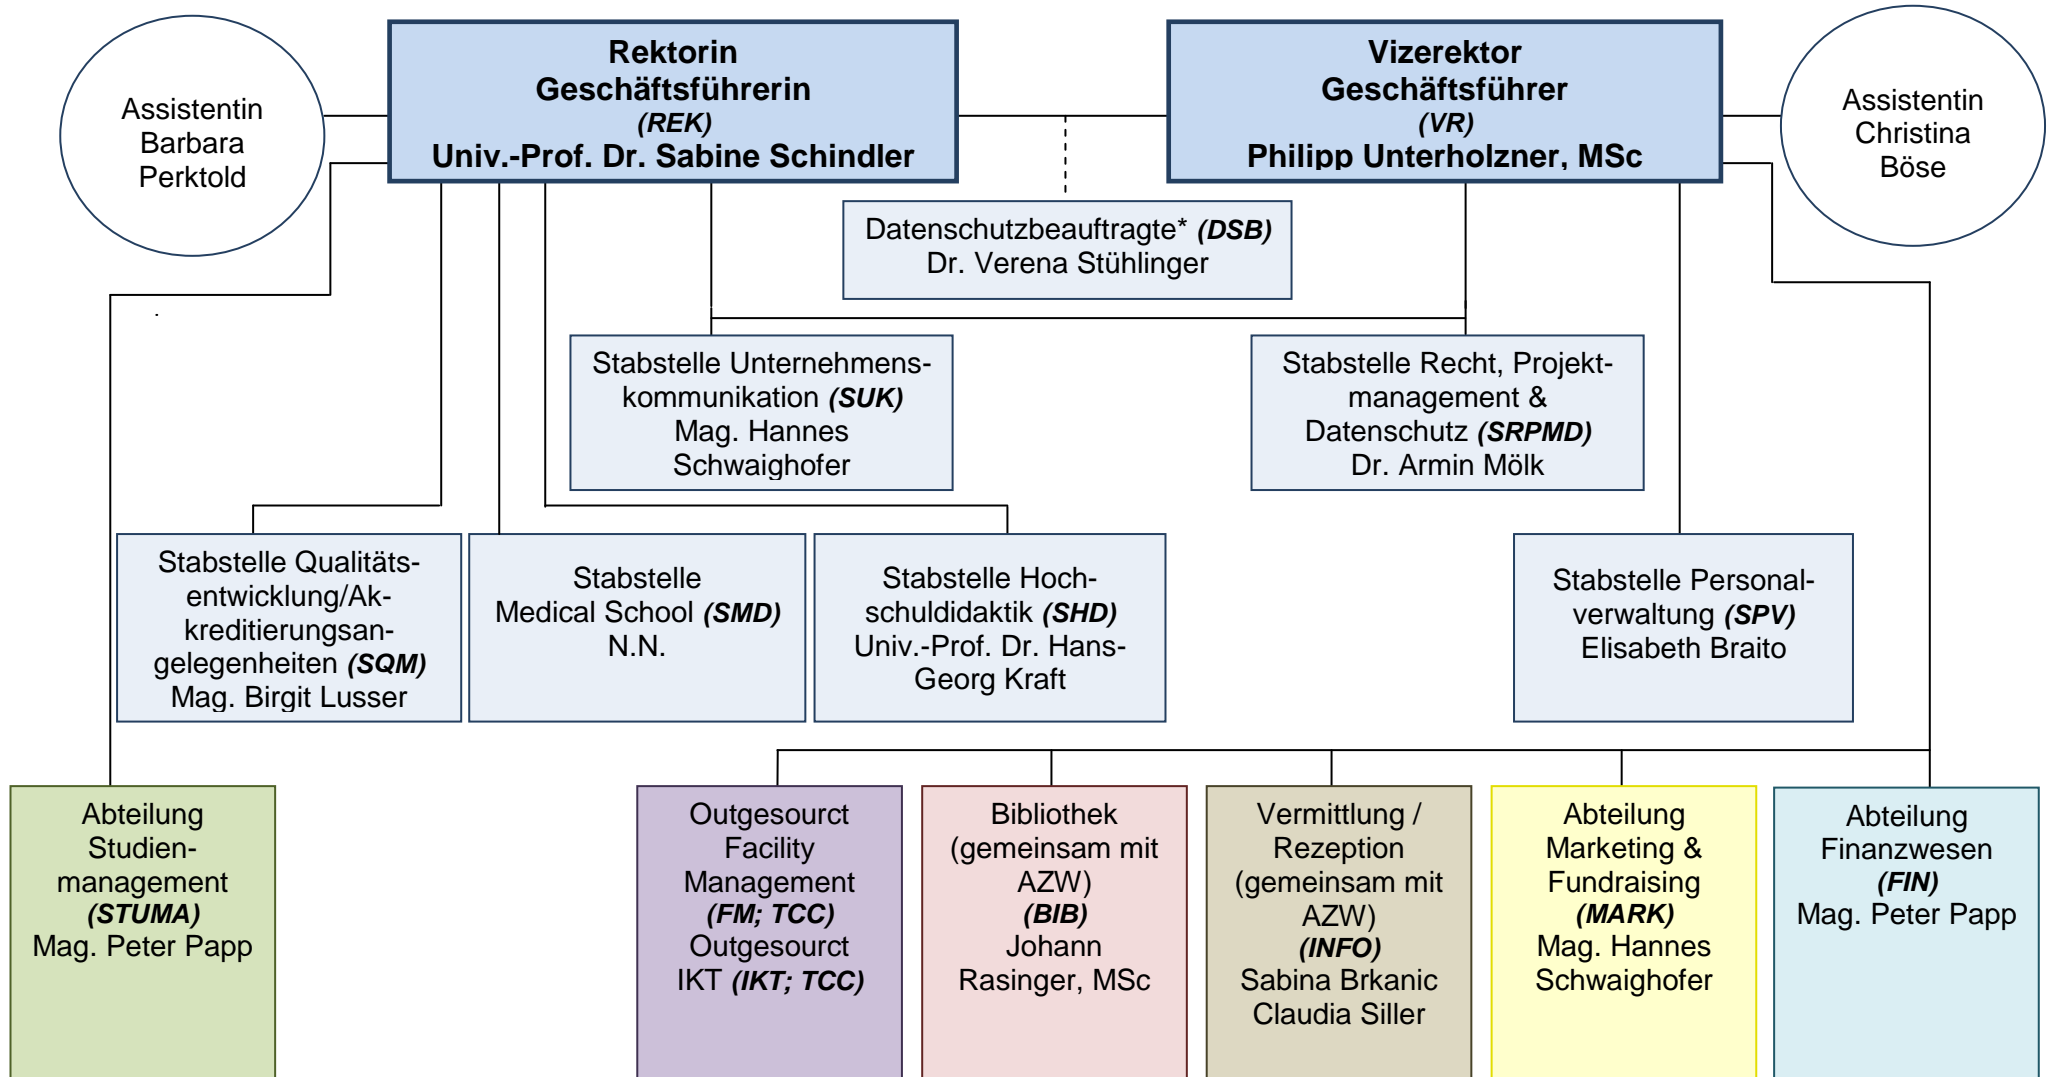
Assistentin Barbara Perktold

Rektorin
Geschäftsführerin
(REK)
Univ.-Prof. Dr. Sabine Schindler

Vizerektor
Geschäftsführer
(VR)
Philipp Unterholzner, MSc

Assistentin Christina Böse

Datenschutzbeauftragte* (DSB)
Dr. Verena Stühlinger

Stabstelle Unternehmenskommunikation (SUK)
Mag. Hannes Schwaighofer

Stabstelle Recht, Projektmanagement & Datenschutz (SRPMD)
Dr. Armin Mölk

Stabstelle Qualitätsentwicklung/Akkreditierungsangelegenheiten (SQM)
Mag. Birgit Lusser

Stabstelle Medical School (SMD)
N.N.

Stabstelle Hochschuldidaktik (SHD)
Univ.-Prof. Dr. Hans-Georg Kraft

Stabstelle Personalverwaltung (SPV)
Elisabeth Braito

Abteilung Studienmanagement (STUMA)
Mag. Peter Papp

Outgesourct Facility Management (FM; TCC)
Outgesourct IKT (IKT; TCC)

Bibliothek (gemeinsam mit AZW) (BIB)
Johann Rasinger, MSc

Vermittlung / Rezeption (gemeinsam mit AZW) (INFO)
Sabina Brkanic
Claudia Siller

Abteilung Marketing & Fundraising (MARK)
Mag. Hannes Schwaighofer

Abteilung Finanzwesen (FIN)
Mag. Peter Papp